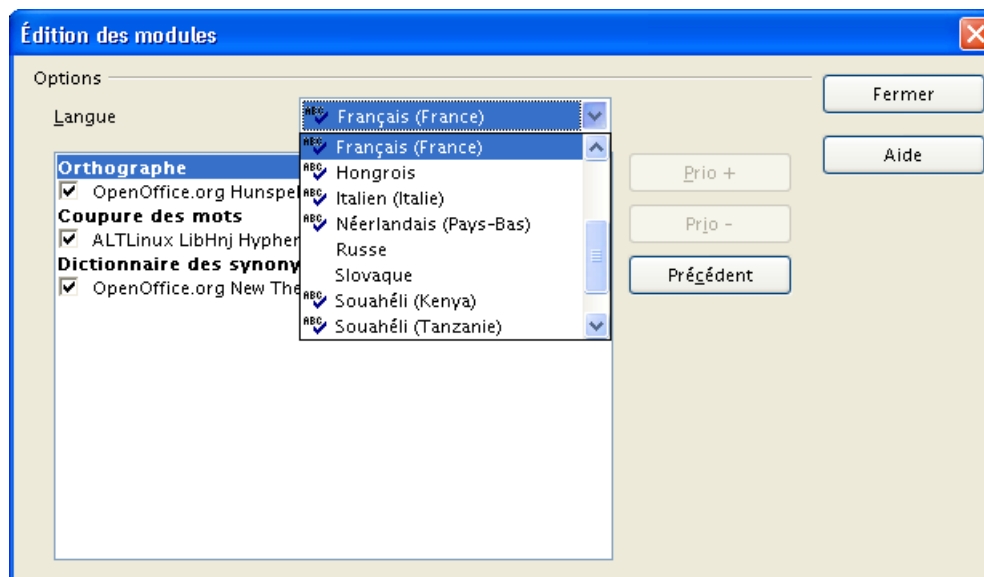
Édition des modules

Options

Langue

Français (France)

Orthographe
OpenOffice.org Hunspel
Coupure des mots
ALTLinux LibHnj Hypher
Dictionnaire des synony
OpenOffice.org New The

Français (France)
Hongrois
Italien (Italie)
Néerlandais (Pays-Bas)
Russe
Slovaque
Souahéli (Kenya)
Souahéli (Tanzanie)

Prio +

Prio -

Précédent

Fermer

Aide